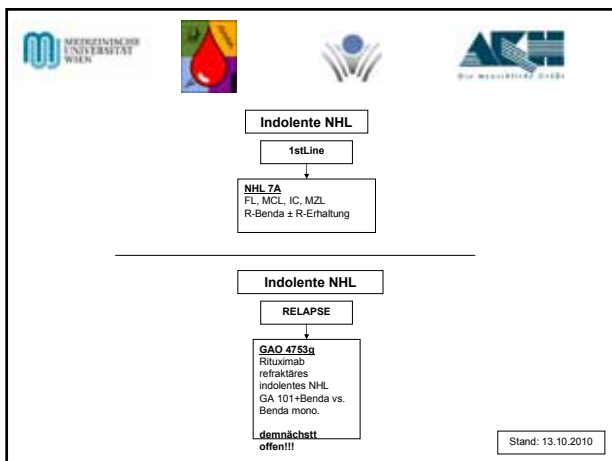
MEDIZINISCHE UNIVERSITÄT WIEN

Die menschliche Größe

Indolente NHL

1stLine

NHL 7A
FL, MCL, IC, MZL
R-Benda ± R-Erhaltung

Indolente NHL

RELAPSE

GAO 4753g
Rituximab refraktäres indolentes NHL
GA 101+Benda vs. Benda mono.

demnächstt offen!!!

Stand: 13.10.2010